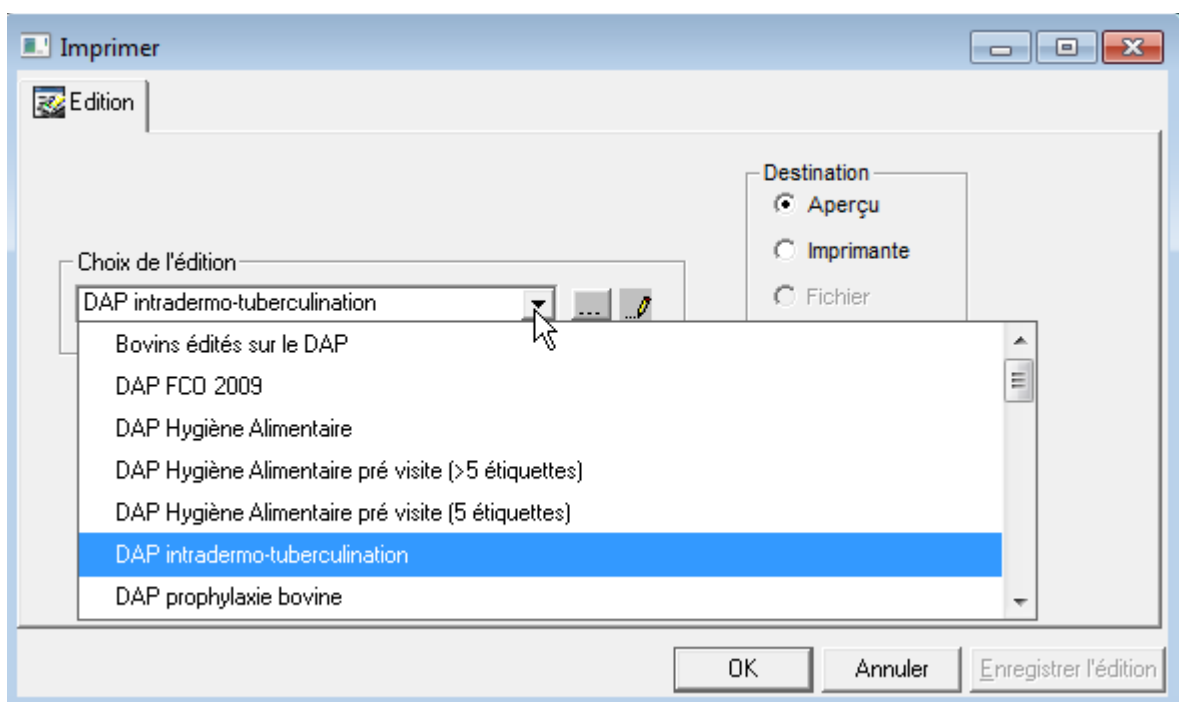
Imprimer

Edition

Destination
Aperçu
Imprimante
Fichier

Choix de l'édition
DAP intradermo-tuberculination
...

Bovins édités sur le DAP
DAP FCO 2009
DAP Hygiène Alimentaire
DAP Hygiène Alimentaire pré visite (>5 étiquettes)
DAP Hygiène Alimentaire pré visite (5 étiquettes)
DAP intradermo-tuberculination
DAP prophylaxie bovine

OK
Annuler
Enregistrer l'édition